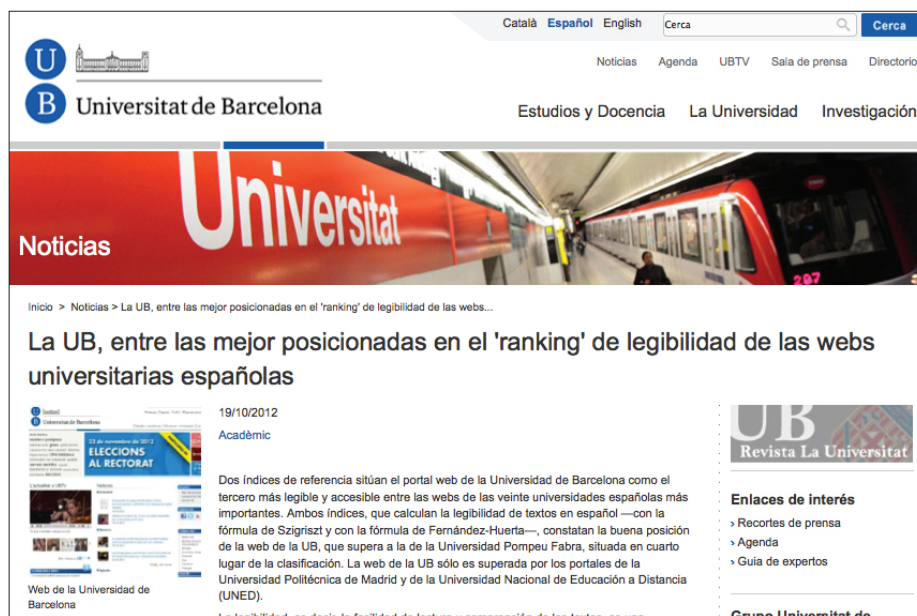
Català Español English
Cerca
Cerca

U
B
Universitat de Barcelona

Noticias Agenda UBTV Sala de prensa Directorio

Estudios y Docencia La Universidad Investigación

Universitat
Noticias

Inicio > Noticias > La UB, entre las mejor posicionadas en el 'ranking' de legibilidad de las webs...

La UB, entre las mejor posicionadas en el 'ranking' de legibilidad de las webs universitarias españolas

ELECCIONS AL RECTORAT

Web de la Universidad de Barcelona

19/10/2012
Acadèmic

Dos índices de referencia sitúan el portal web de la Universidad de Barcelona como el tercero más legible y accesible entre las webs de las veinte universidades españolas más importantes. Ambos índices, que calculan la legibilidad de textos en español —con la fórmula de Szigriszt y con la fórmula de Fernández-Huerta—, constatan la buena posición de la web de la UB, que supera a la de la Universidad Pompeu Fabra, situada en cuarto lugar de la clasificación. La web de la UB sólo es superada por los portales de la Universidad Politécnica de Madrid y de la Universidad Nacional de Educación a Distancia (UNED).

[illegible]

UB
Revista La Universitat

Enlaces de interés
› Recortes de prensa
› Agenda
› Guía de expertos

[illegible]